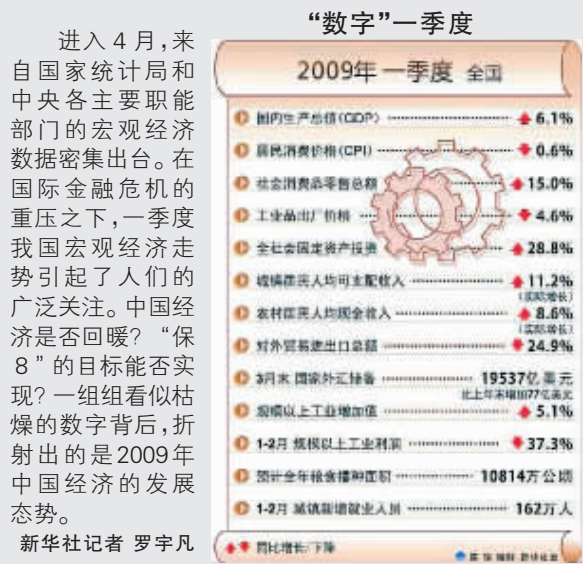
进入4月，来自国家统计局和中央各主要职能部门的宏观经济数据密集出台。在国际金融危机的重压之下，一季度我国宏观经济走势引起了人们的广泛关注。中国经济是否回暖？“保8”的目标能否实现？一组组看似枯燥的数字背后，折射出的是2009年中国经济的发展态势。

新华社记者 罗宇凡

“数字”一季度

2009年 一季度 全国

国内生产总值(GDP) ▲6.1%

居民消费价格(CPI) ▼0.6%

社会消费品零售总额 ▲15.0%

工业品出厂价格 ▼4.6%

全社会固定资产投资 ▲28.8%

城镇居民人均可支配收入 ▲11.2% (实际增长)

农村居民人均现金收入 ▲8.6% (实际增长)

对外贸易进出口总额 ▼24.9%

3月末 国家外汇储备 19537亿美元 比上年末增加77亿美元

规模以上工业增加值 ▲5.1%

1-2月 规模以上工业利润 ▼37.3%

预计全年粮食播种面积 10814万公顷

1-2月 城镇新增就业人员 162万人

▲▼ 同比增长/下降

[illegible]